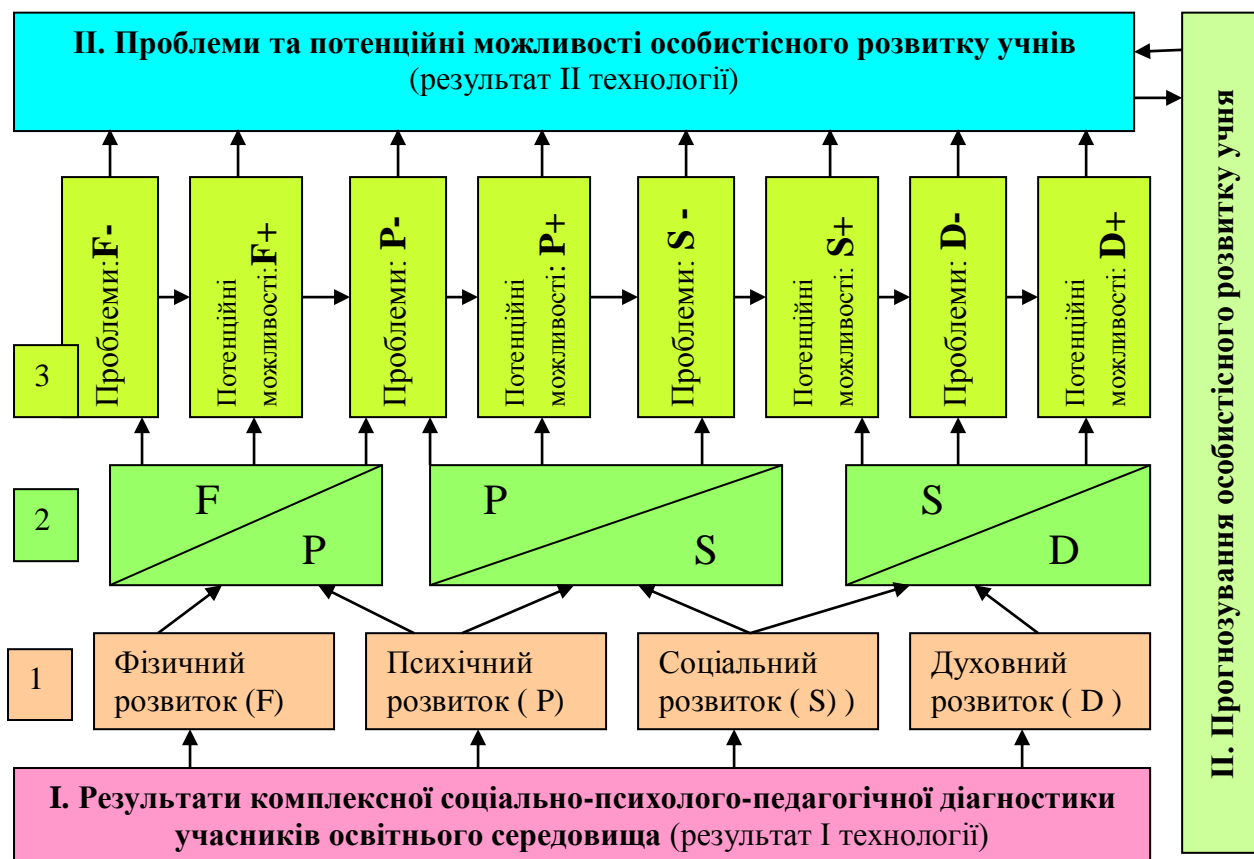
**II. Проблеми та потенційні можливості особистісного розвитку учнів** (результат II технології)

Проблеми: **F-**

Потенційні можливості: **F+**

Проблеми: **P-**

Потенційні можливості: **P+**

Проблеми: **S -**

Потенційні можливості: **S+**

Проблеми: **D-**

Потенційні можливості: **D+**

3

2

F

P

P

S

S

D

1

Фізичний розвиток (F)

Психічний розвиток ( P)

Соціальний розвиток ( S) )

Духовний розвиток ( D )

**I. Результати комплексної соціально-психолого-педагогічної діагностики учасників освітнього середовища** (результат I технології)

**II. Прогнозування особистісного розвитку учня**